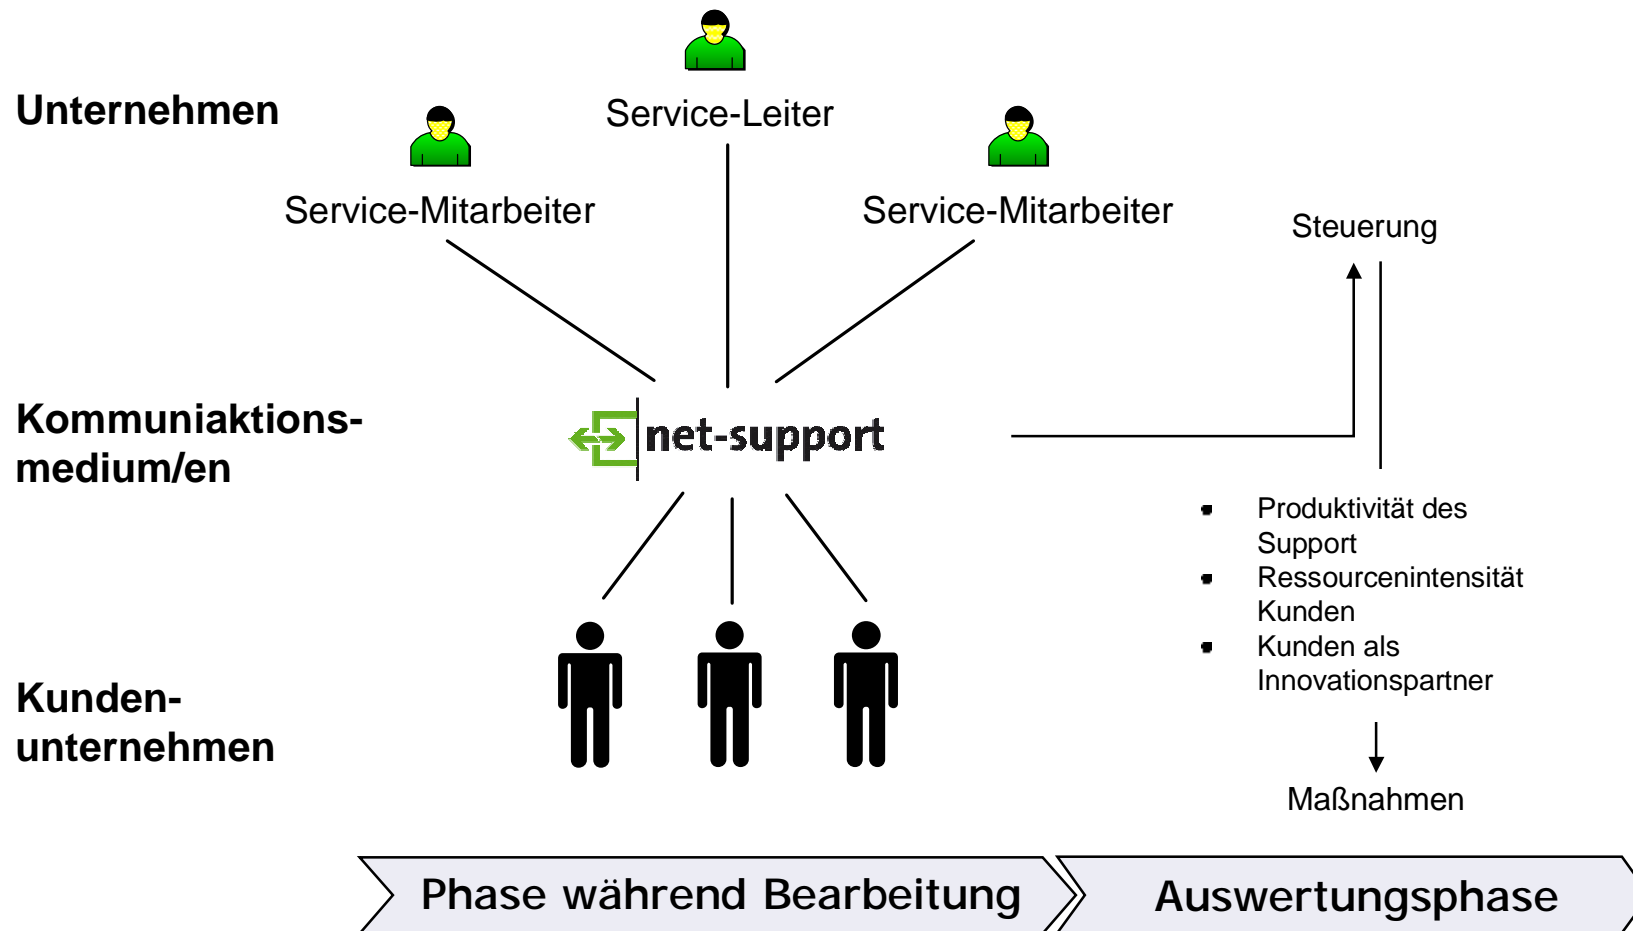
Unternehmen

Service-Leiter

Service-Mitarbeiter

Service-Mitarbeiter

Steuerung

Kommuniaktions-medium/en

net-support

- Produktivität des Support
- Ressourcenintensität Kunden
- Kunden als Innovationspartner

Kunden-unternehmen

Maßnahmen

Phase während Bearbeitung

Auswertungsphase